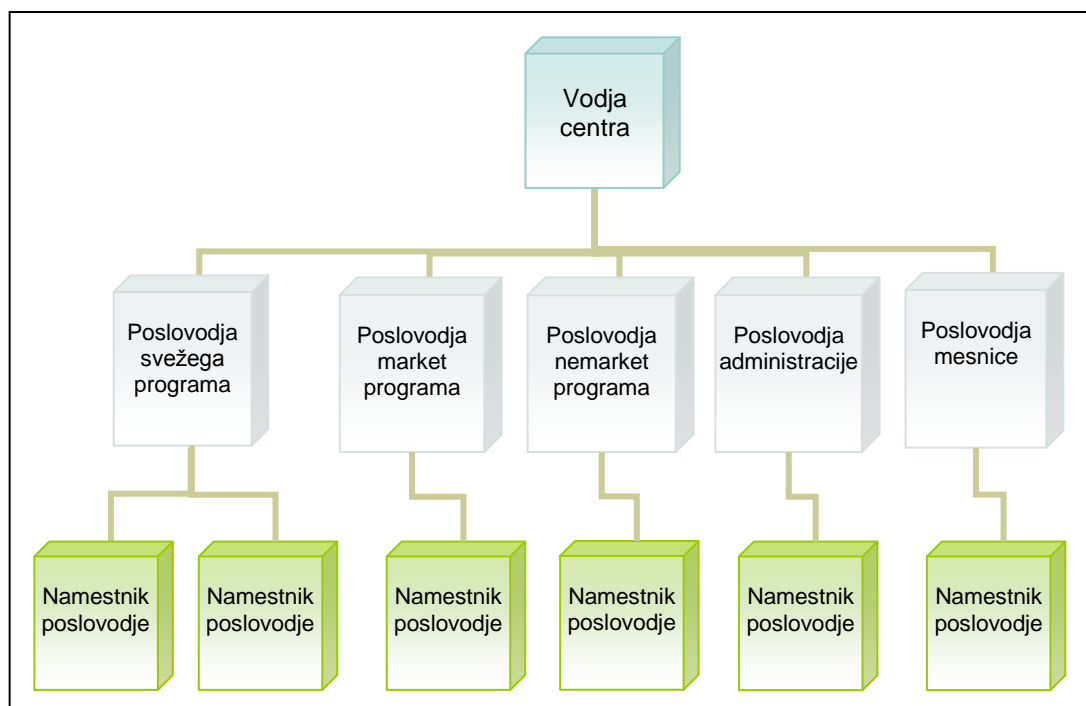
Vodja centra

Poslovodja svežega programa

Poslovodja market programa

Poslovodja nemarket programa

Poslovodja administracije

Poslovodja mesnice

Namestnik poslovodje

Namestnik poslovodje

Namestnik poslovodje

Namestnik poslovodje

Namestnik poslovodje

Namestnik poslovodje